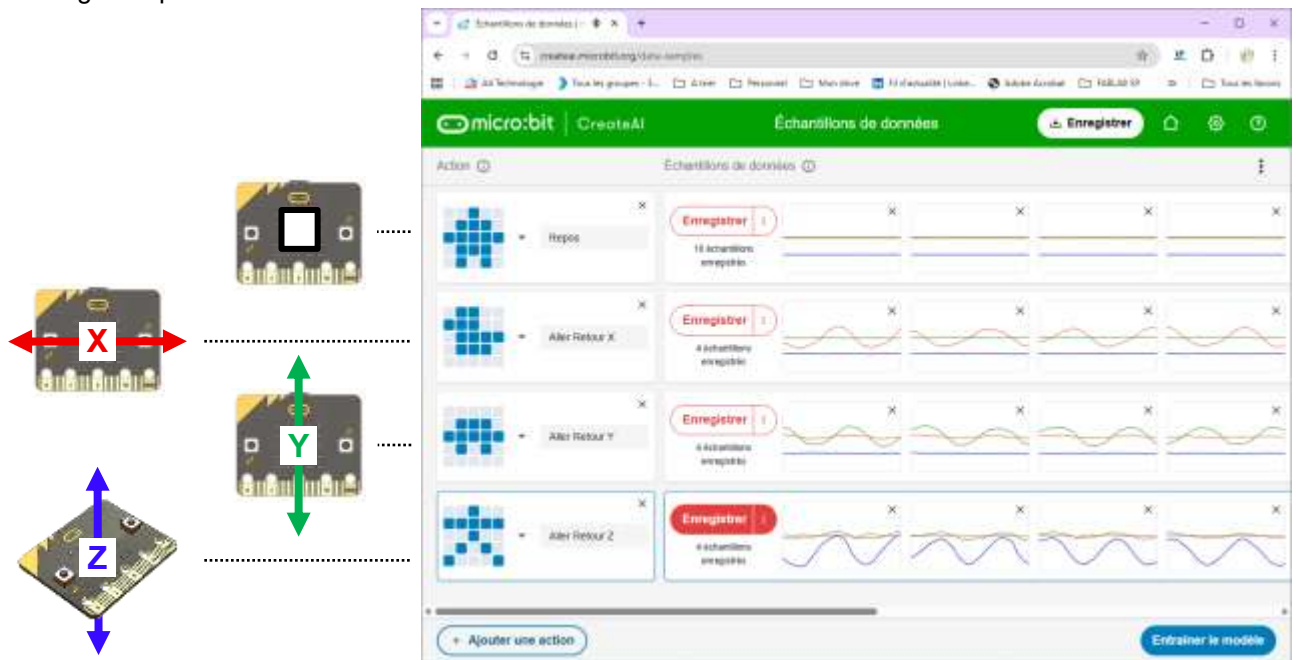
X

Y

Z

Échantillons de données

createai.microbit.org/data-samples

micro:bit | CreateAI

Échantillons de données

Enregistrer

Action

Échantillons de données

Repos

Enregistrer

10 échantillons enregistrés

Aller Retour X

Enregistrer

4 échantillons enregistrés

Aller Retour Y

Enregistrer

4 échantillons enregistrés

Aller Retour Z

Enregistrer

4 échantillons enregistrés

+ Ajouter une action

Entraîner le modèle